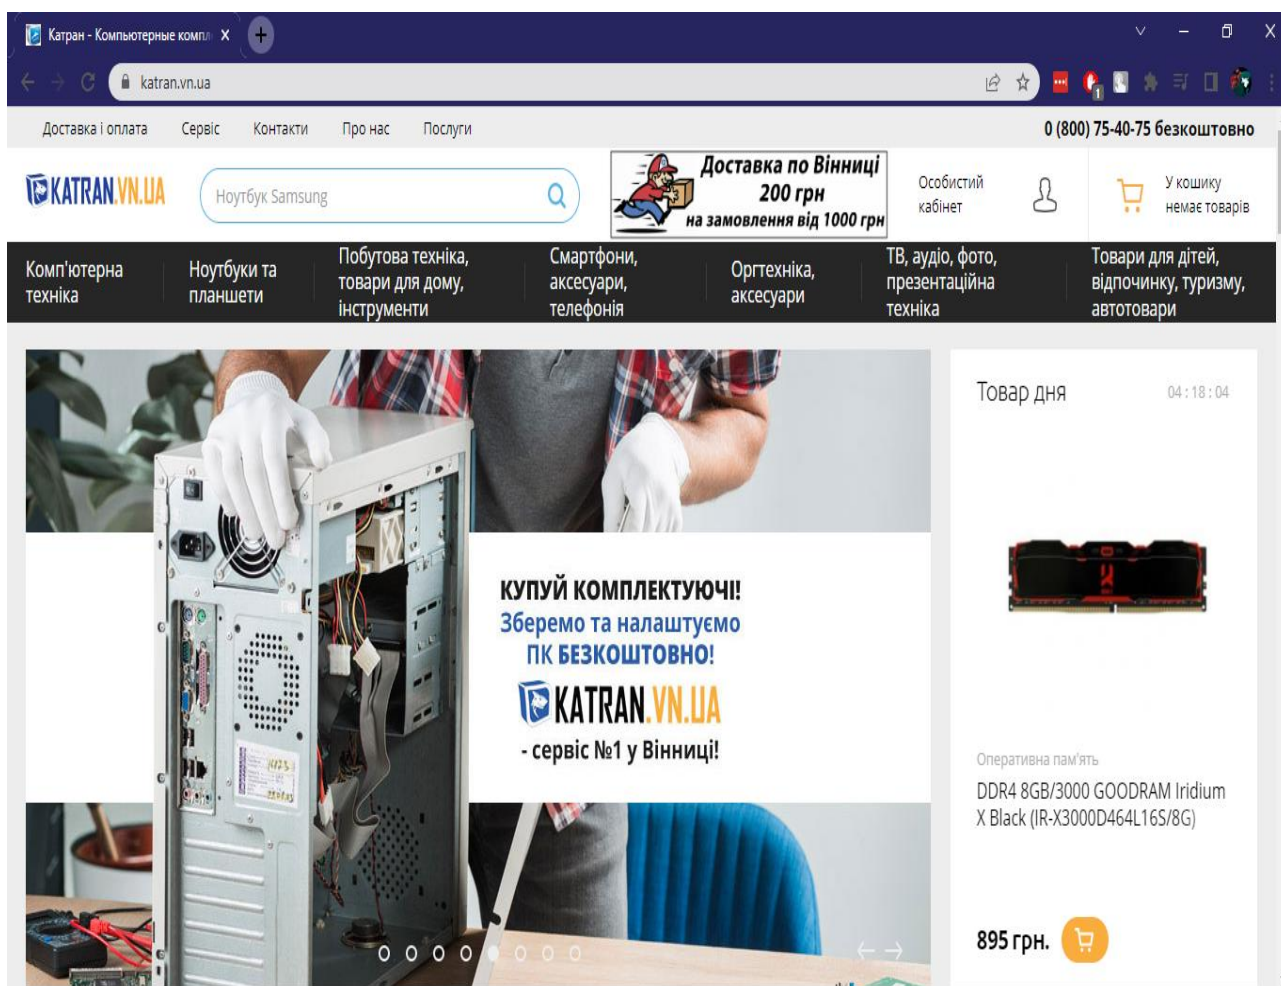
Катран - Компьютерные компл X

katran.vn.ua

Доставка і оплата Сервіс Контакти Про нас Послуги

0 (800) 75-40-75 безкоштовно

KATRAN.VN.UA

Ноутбук Samsung

Доставка по Вінниці 200 грн на замовлення від 1000 грн

Особистий кабінет

У кошику немає товарів

Комп'ютерна техніка

Ноутбуки та планшети

Побутова техніка, товари для дому, інструменти

Смартфони, аксесуари, телефонія

Оргтехніка, аксесуари

ТВ, аудіо, фото, презентаційна техніка

Товари для дітей, відпочинку, туризму, автотовари

КУПУЙ КОМПЛЕКТУЮЧІ!
Зберемо та налаштуємо ПК БЕЗКОШТОВНО!
KATRAN.VN.UA
- сервіс №1 у Вінниці!

Товар дня

04 : 18 : 04

Оперативна пам'ять

DDR4 8GB/3000 GOODRAM Iridium X Black (IR-X3000D464L16S/8G)

895 грн.